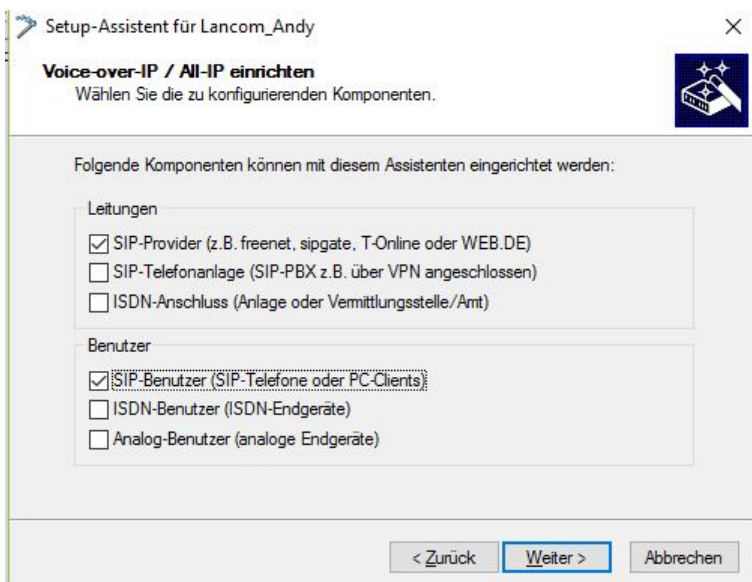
Setup-Assistent für Lancom_Andy

×

Voice-over-IP / All-IP einrichten
Wählen Sie die zu konfigurierenden Komponenten.

Folgende Komponenten können mit diesem Assistenten eingerichtet werden:

Leitungen

☑ SIP-Provider (z.B. freenet, sipgate, T-Online oder WEB.DE)
☐ SIP-Telefonanlage (SIP-PBX z.B. über VPN angeschlossen)
☐ ISDN-Anschluss (Anlage oder Vermittlungsstelle/Amt)

Benutzer

☑ SIP-Benutzer (SIP-Telefone oder PC-Clients)
☐ ISDN-Benutzer (ISDN-Endgeräte)
☐ Analog-Benutzer (analoge Endgeräte)

< Zurück

Weiter >

Abbrechen